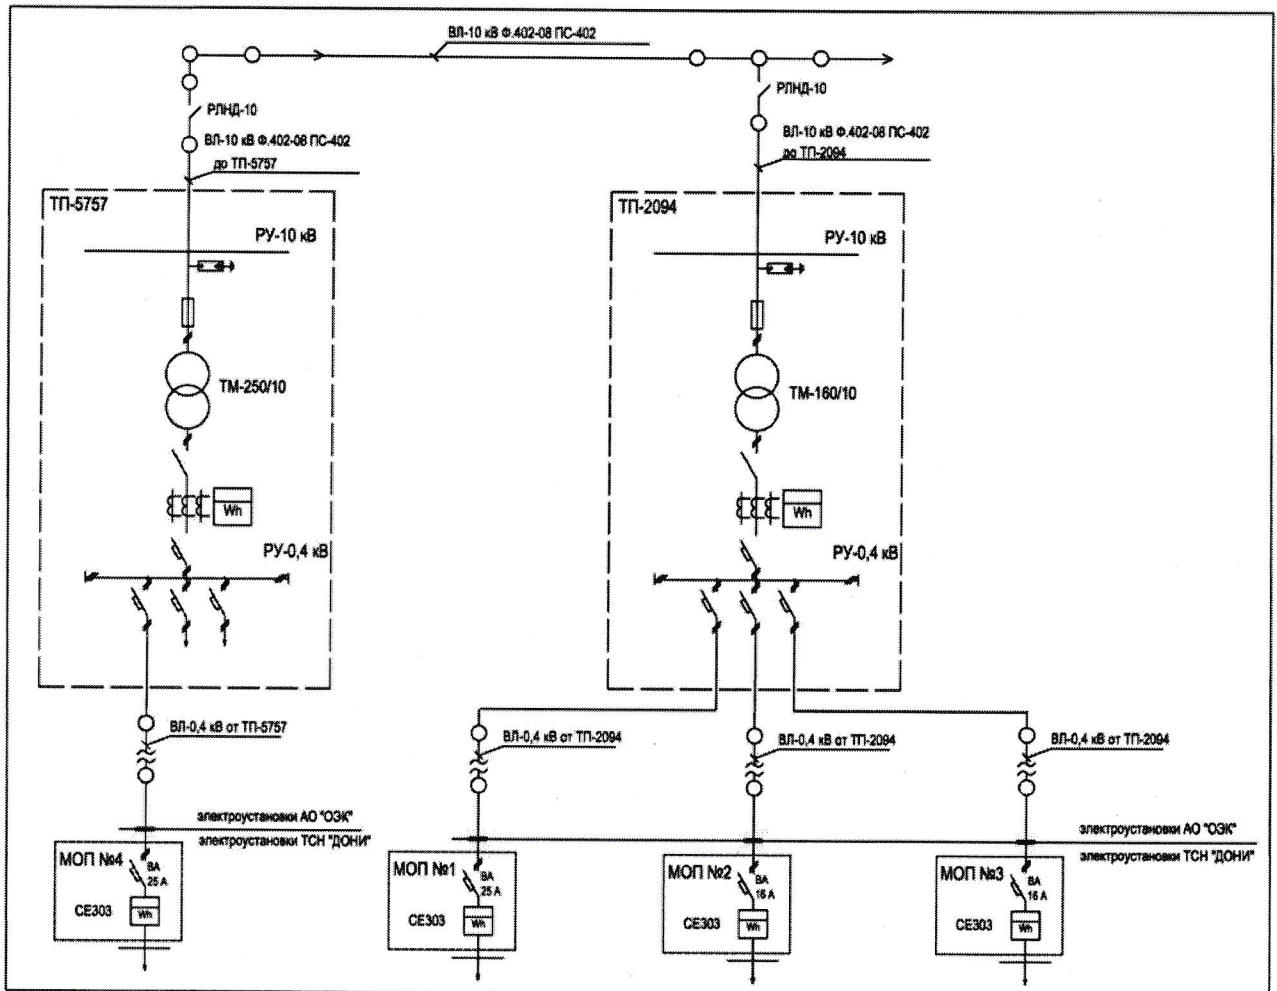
ВЛ-10 кВ Ф.402-08 ПС-402

РЛНД-10

ВЛ-10 кВ Ф.402-08 ПС-402
до ТП-5757

ТП-5757

РУ-10 кВ

ТМ-250/10

Wh

РУ-0,4 кВ

РЛНД-10

ВЛ-10 кВ Ф.402-08 ПС-402
до ТП-2094

ТП-2094

РУ-10 кВ

ТМ-160/10

Wh

РУ-0,4 кВ

ВЛ-0,4 кВ от ТП-5757

ВЛ-0,4 кВ от ТП-2094

ВЛ-0,4 кВ от ТП-2094

ВЛ-0,4 кВ от ТП-2094

электроустановки АО "ОЭК"
электроустановки ТСН "ДОНИ"

электроустановки АО "ОЭК"
электроустановки ТСН "ДОНИ"

МОП №4
ВА
25 А
СЕ303
Wh

МОП №1
ВА
25 А
СЕ303
Wh

МОП №2
ВА
16 А
СЕ303
Wh

МОП №3
ВА
16 А
СЕ303
Wh